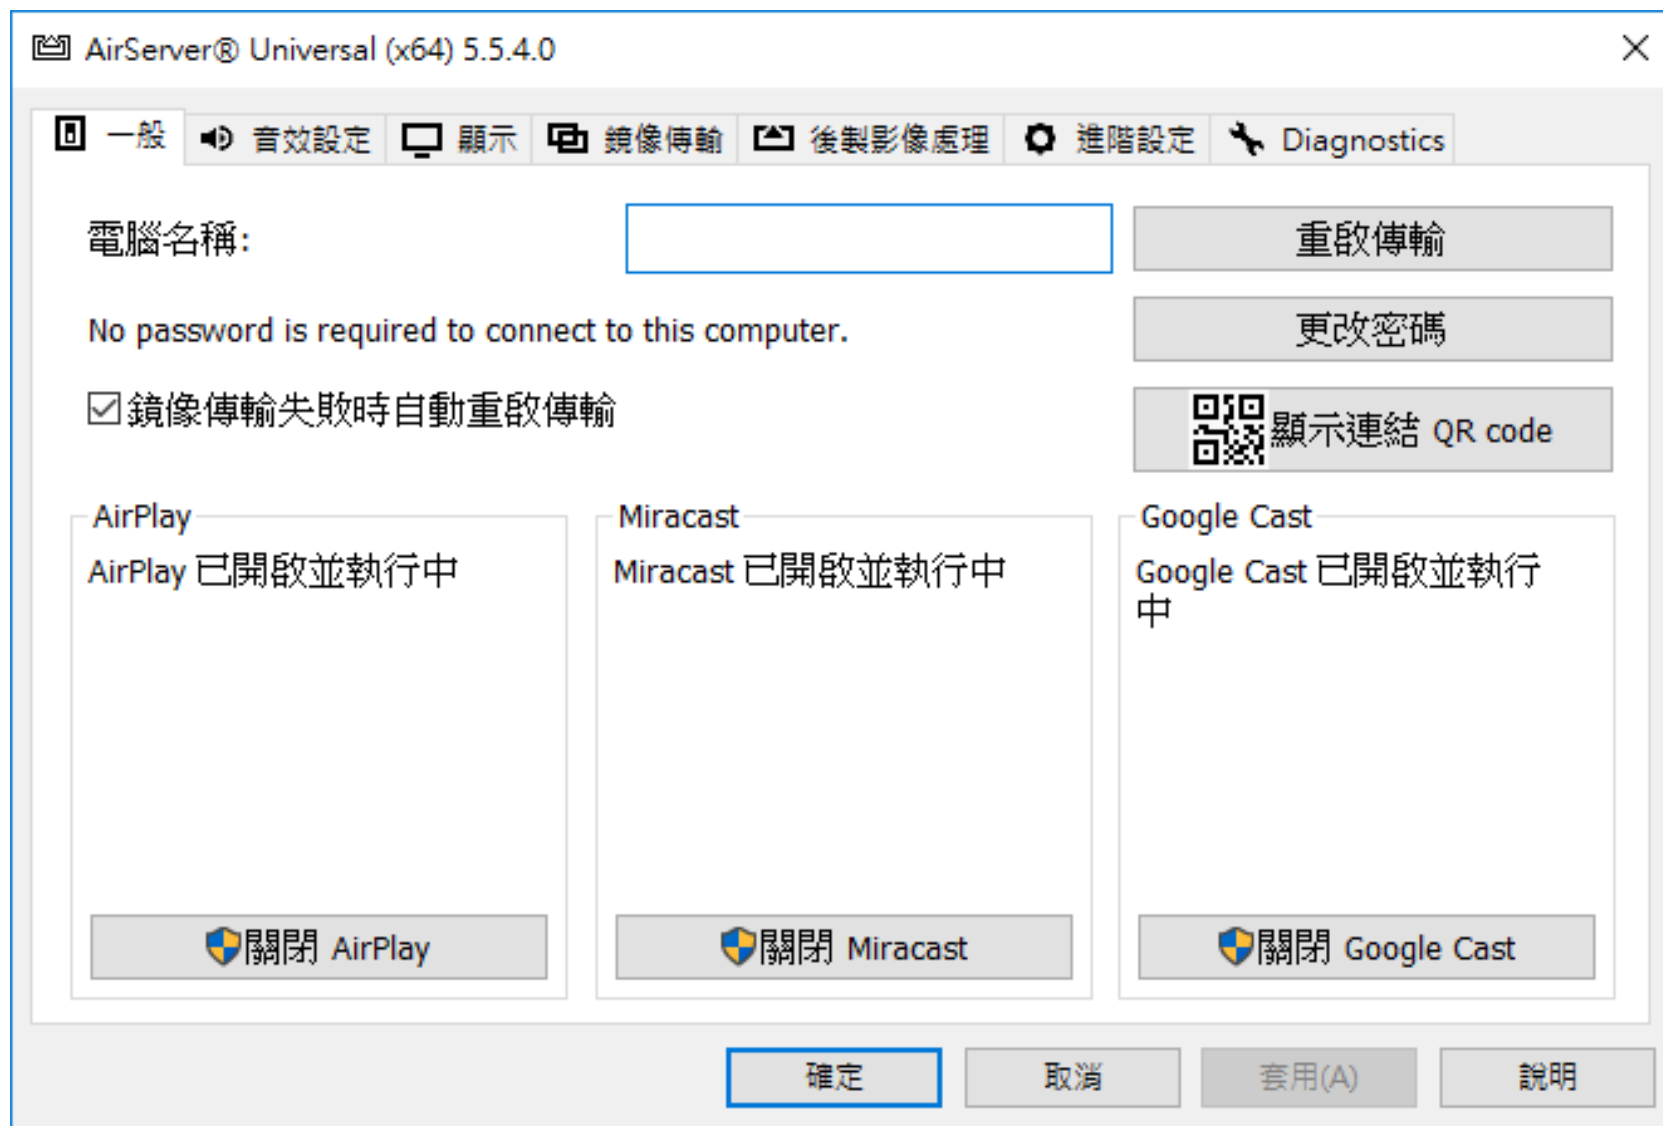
AirServer® Universal (x64) 5.5.4.0

一般 音效設定 顯示 鏡像傳輸 後製影像處理 進階設定 Diagnostics

電腦名稱:

重啟傳輸

No password is required to connect to this computer.

更改密碼

☑鏡像傳輸失敗時自動重啟傳輸

顯示連結 QR code

AirPlay
AirPlay 已開啟並執行中

關閉 AirPlay

Miracast
Miracast 已開啟並執行中

關閉 Miracast

Google Cast
Google Cast 已開啟並執行中

關閉 Google Cast

確定 取消 套用(A) 說明